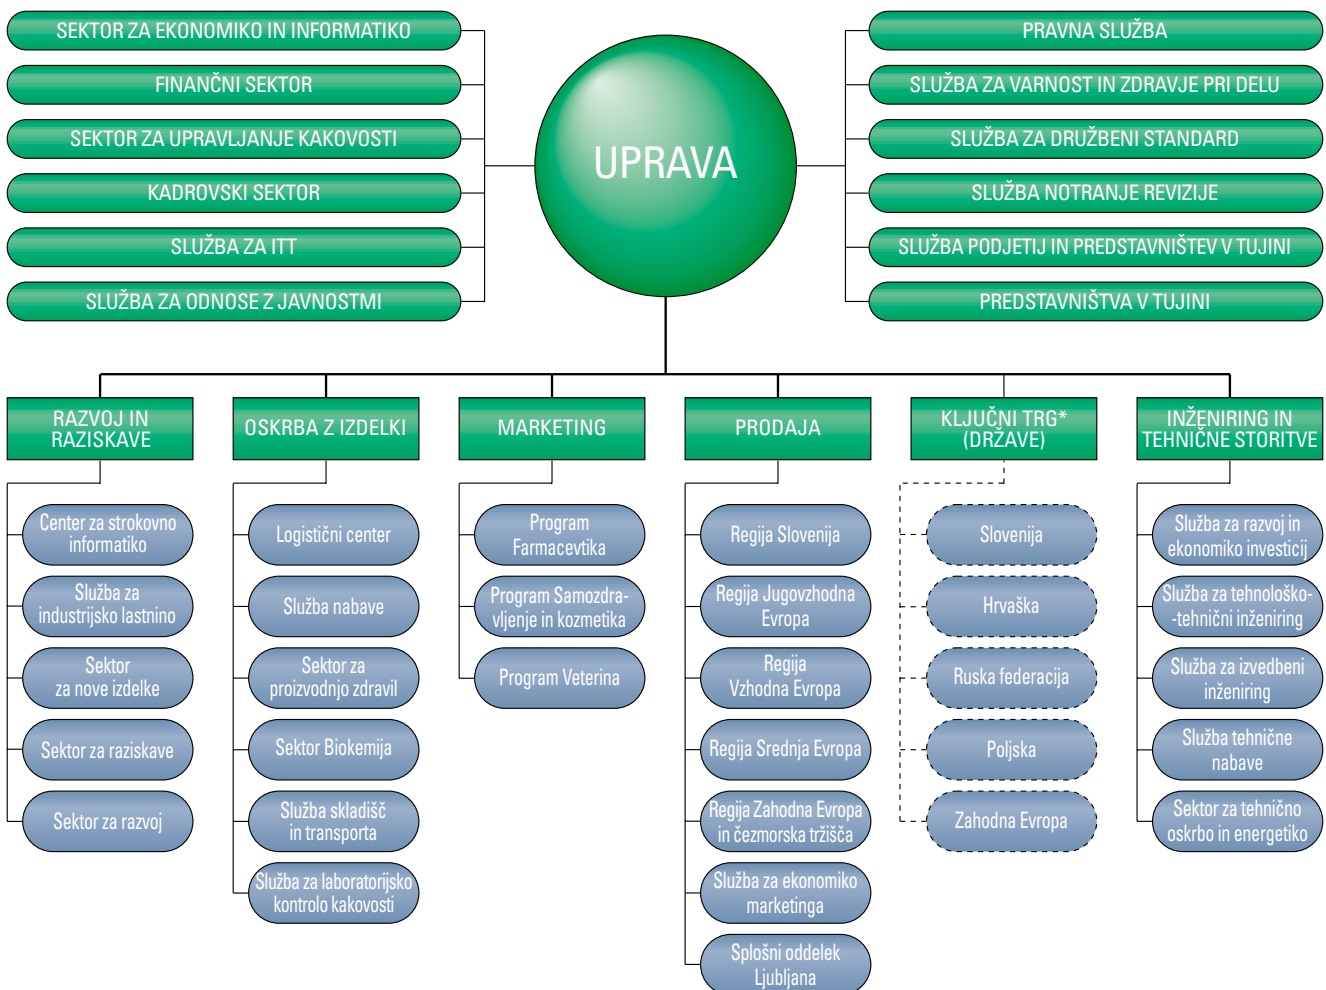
SEKTOR ZA EKONOMIKO IN INFORMATIKO
FINANČNI SEKTOR
SEKTOR ZA UPRAVLJANJE KAKOVOSTI
KADROVSKI SEKTOR
SLUŽBA ZA ITT
SLUŽBA ZA ODNOSE Z JAVNOSTMI

UPRAVA

PRAVNA SLUŽBA
SLUŽBA ZA VARNOST IN ZDRAVJE PRI DELU
SLUŽBA ZA DRUŽBENI STANDARD
SLUŽBA NOTRANJE REVIZIJE
SLUŽBA PODJETIJ IN PREDSTAVNIŠTEV V TUJINI
PREDSTAVNIŠTVA V TUJINI

RAZVOJ IN RAZISKAVE
Center za strokovno informatiko
Služba za industrijsko lastnino
Sektor za nove izdelke
Sektor za raziskave
Sektor za razvoj

OSKRBA Z IZDELKI
Logistični center
Služba nabave
Sektor za proizvodnjo zdravil
Sektor Biokemija
Služba skladišč in transporta
Služba za laboratorijsko kontrolo kakovosti

MARKETING
Program Farmacevtika
Program Samozdravljenje in kozmetika
Program Veterina

PRODAJA
Regija Slovenija
Regija Jugovzhodna Evropa
Regija Vzhodna Evropa
Regija Srednja Evropa
Regija Zahodna Evropa in čezmorska tržišča
Služba za ekonomiko marketinga
Splošni oddelek Ljubljana

KLJUČNI TRG* (DRŽAVE)
Slovenija
Hrvaška
Ruska federacija
Poljska
Zahodna Evropa

INŽENIRING IN TEHNIČNE STORITVE
Služba za razvoj in ekonomiko investicij
Služba za tehnološko-tehnični inženiring
Služba za izvedbeni inženiring
Služba tehnične nabave
Sektor za tehnično oskrbo in energetiko